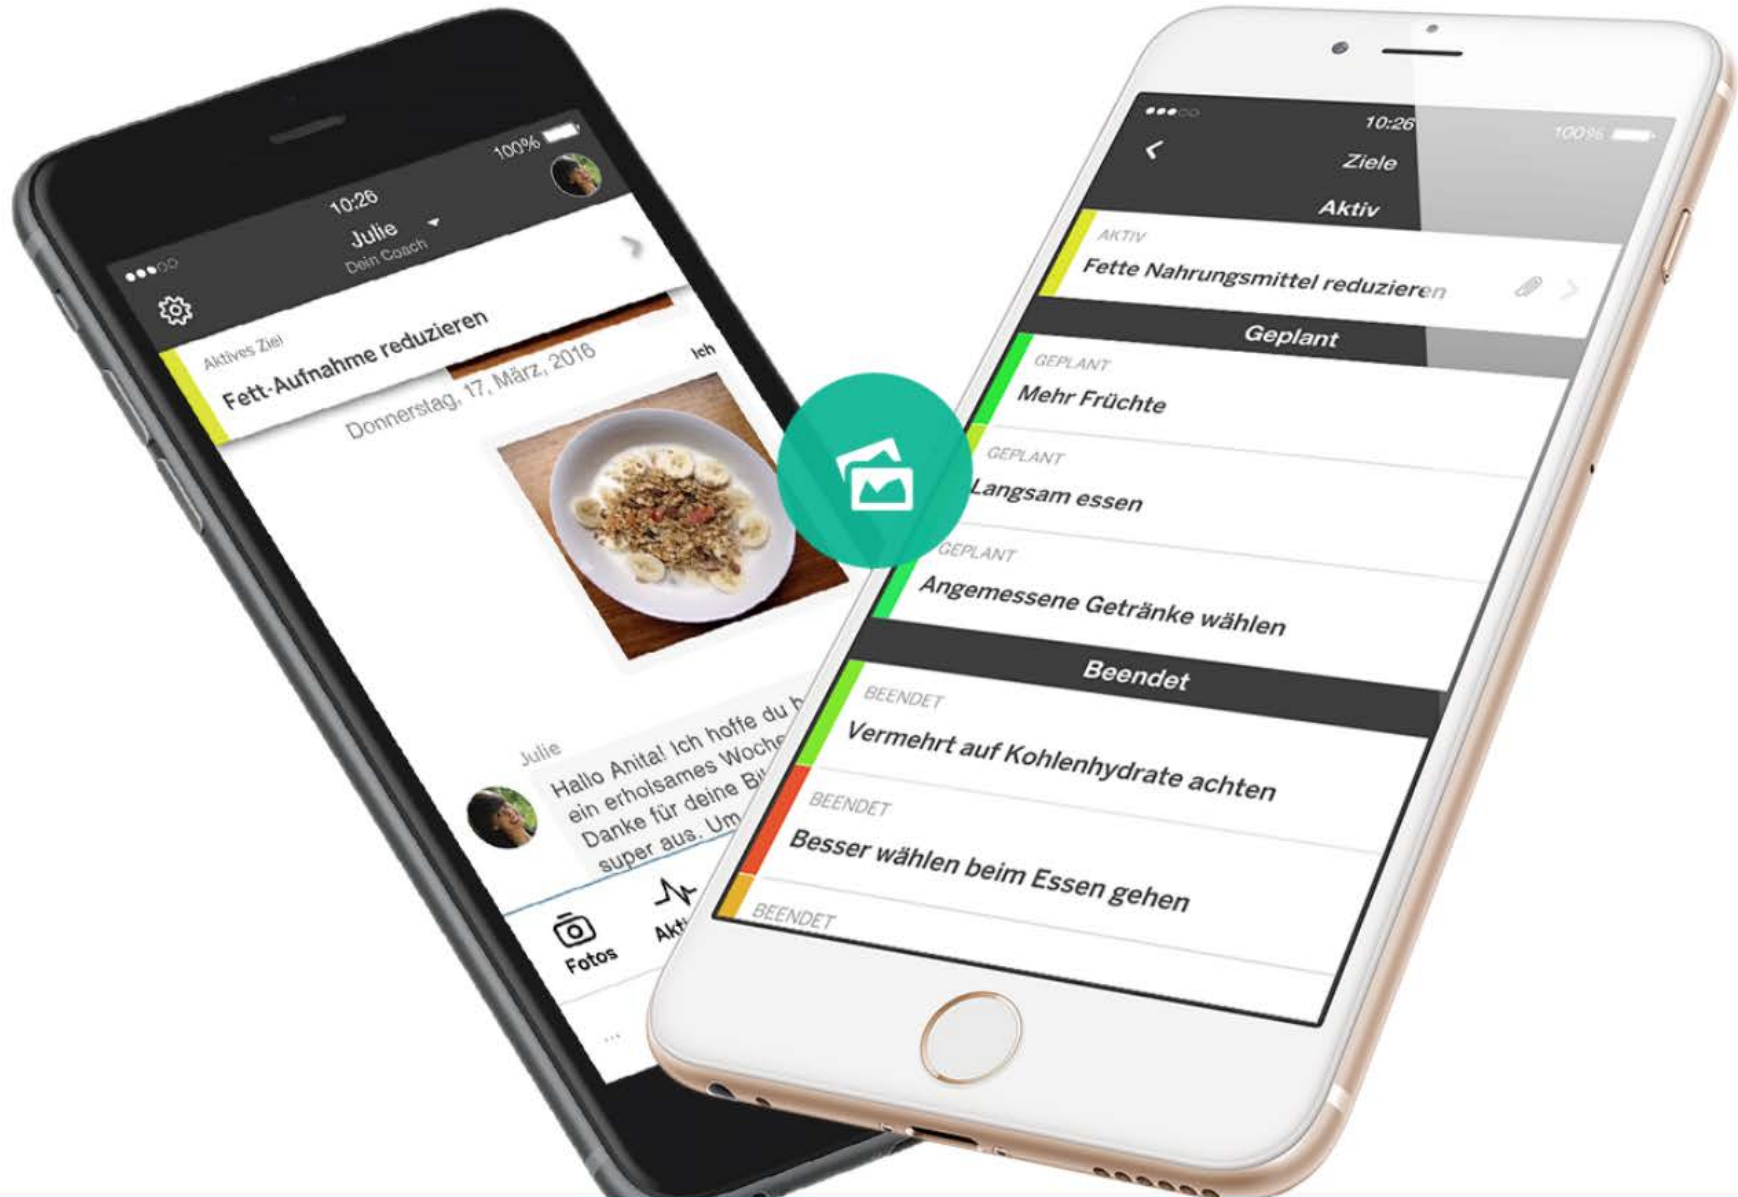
10:26
100%
Julie
Dein Coach
Aktives Ziel
Fett-Aufnahme reduzieren
Donnerstag, 17. März, 2016
Ich
Julie
Hallo Anita! Ich hoffe du h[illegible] ein erholsames Woche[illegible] Danke für deine Bi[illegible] super aus. Um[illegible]
Fotos
Akt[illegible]

10:26
100%
Ziele
Aktiv
AKTIV
Fette Nahrungsmittel reduzieren
Geplant
GEPLANT
Mehr Früchte
GEPLANT
Langsam essen
GEPLANT
Angemessene Getränke wählen
Beendet
BEENDET
Vermehrt auf Kohlenhydrate achten
BEENDET
Besser wählen beim Essen gehen
BEENDET